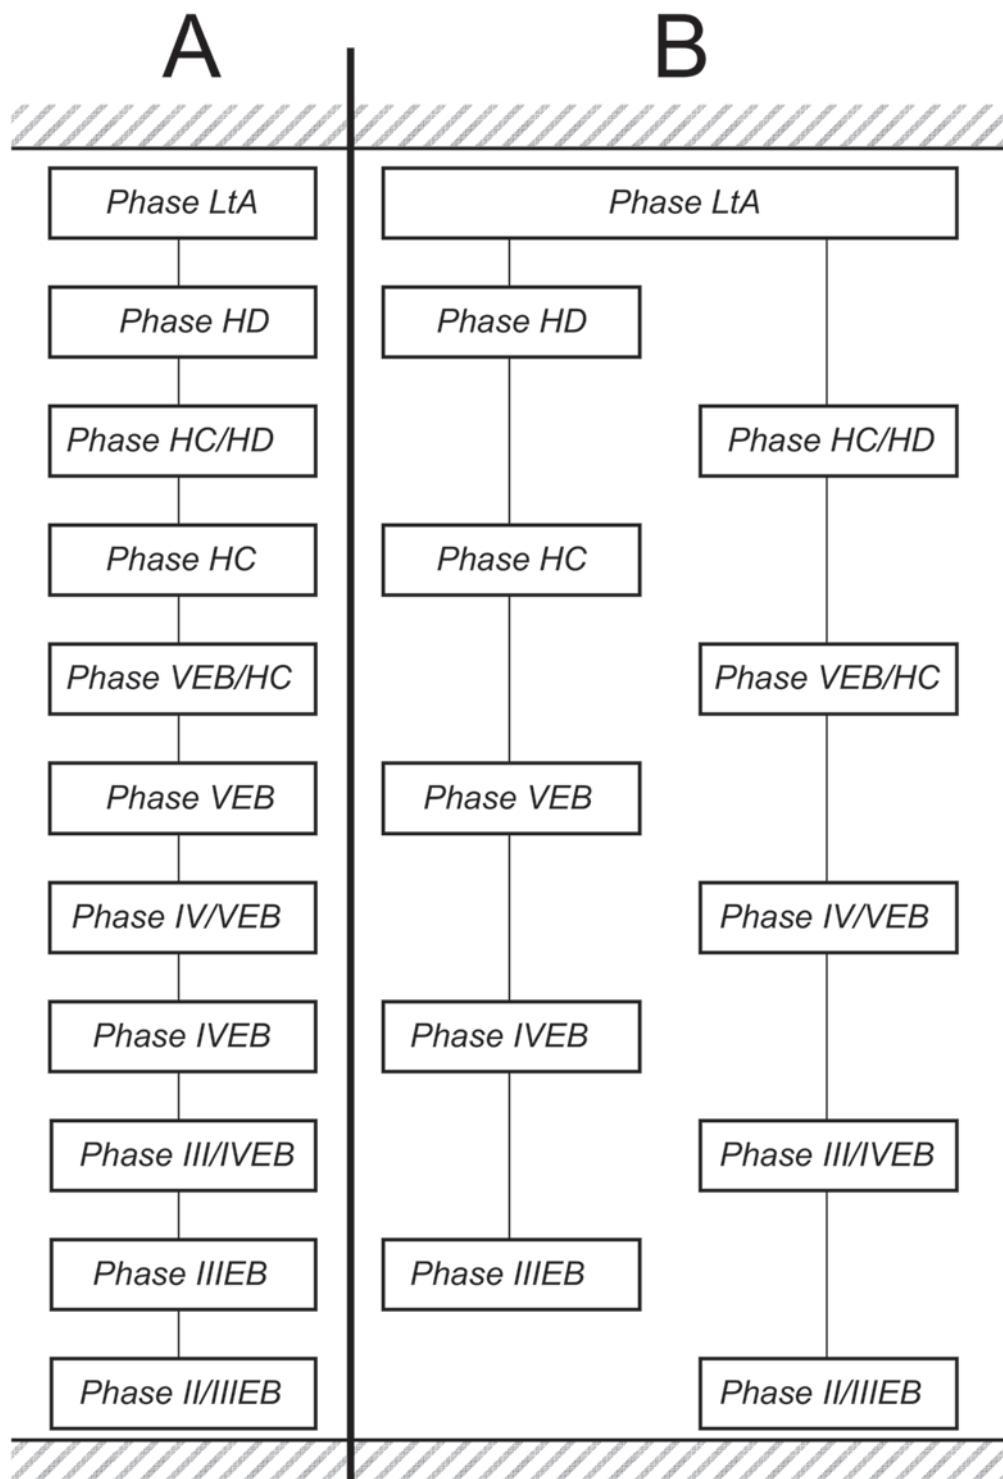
A

Phase LtA
Phase HD
Phase HC/HD
Phase HC
Phase VEB/HC
Phase VEB
Phase IV/VEB
Phase IVEB
Phase III/IVEB
Phase IIIEB
Phase II/IIIEB

B

Phase LtA
Phase HD
Phase HC/HD
Phase HC
Phase VEB/HC
Phase VEB
Phase IV/VEB
Phase IVEB
Phase III/IVEB
Phase IIIEB
Phase II/IIIEB